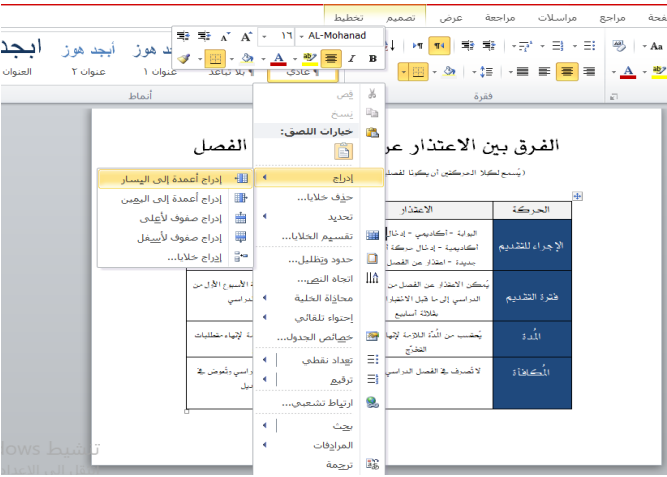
تخطيط تصميم عرض مراجعة مراسلات مراجع صفحة

AL-Mohanad ١٦ A A

B I عادي ¶ بلا تباعد

أبجد هوز أبجد هوز أبجد هوز أبجد

العنوان عنوان ٢ عنوان ١

أنماط فقرة

قص
نسخ
خيارات اللصق:

إدراج
حذف خلايا...
تحديد
تقسيم الخلايا...
حدود وتظليل...
اتجاه النص...
محاذاة الخلية
احتواء تلقائي
خصائص الجدول...
تعداد نقطي
ترقيم
ارتباط تشعبي...
بحث
المرادفات
ترجمة

إدراج أعمدة إلى اليسار
إدراج أعمدة إلى اليمين
إدراج صفوف لأعلى
إدراج صفوف لأسفل
إدراج خلايا...

الفرق بين الاعتذار عن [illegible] الفصل

(يسمح لكلا الحركتين أن يكونا لفصل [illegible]

| الحركة | الاعتذار | |
|---|---|---|
| الإجراء للتقديم | البوابة - أكاديمي - إدخال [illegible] أكاديمية - إدخال حركة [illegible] جديدة - اعتذار عن الفصل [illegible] | |
| فترة التقديم | يمكن الاعتذار عن الفصل من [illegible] الدراسي إلى ما قبل الاختبار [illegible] بثلاثة أسابيع | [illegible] الأسبوع الأول من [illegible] الدراسي |
| المُدة | يُحتسب من المُدة اللازمة لإنها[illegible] التخرّج | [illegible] لإنهاء متطلبات |
| المُكافأة | لا تُصرف في الفصل الدراسي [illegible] | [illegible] دراسي وتُعوض في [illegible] |

تنشيط Windows